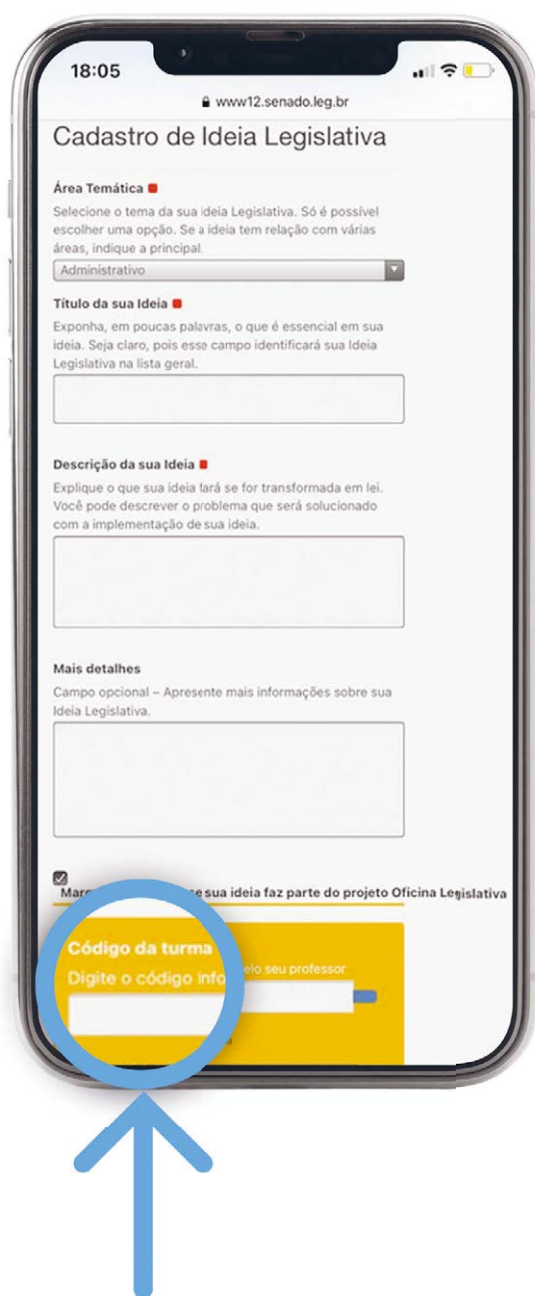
18:05

www12.senado.leg.br

Cadastro de Ideia Legislativa

Área Temática

Selecione o tema da sua ideia Legislativa. Só é possível escolher uma opção. Se a ideia tem relação com várias áreas, indique a principal.

Administrativo

Título da sua Ideia

Exponha, em poucas palavras, o que é essencial em sua ideia. Seja claro, pois esse campo identificará sua Ideia Legislativa na lista geral.

Descrição da sua Ideia

Explique o que sua ideia fará se for transformada em lei. Você pode descrever o problema que será solucionado com a implementação de sua ideia.

Mais detalhes

Campo opcional – Apresente mais informações sobre sua Ideia Legislativa.

Marc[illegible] se sua ideia faz parte do projeto Oficina Legislativa

Código da turma

Digite o código info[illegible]elo seu professor